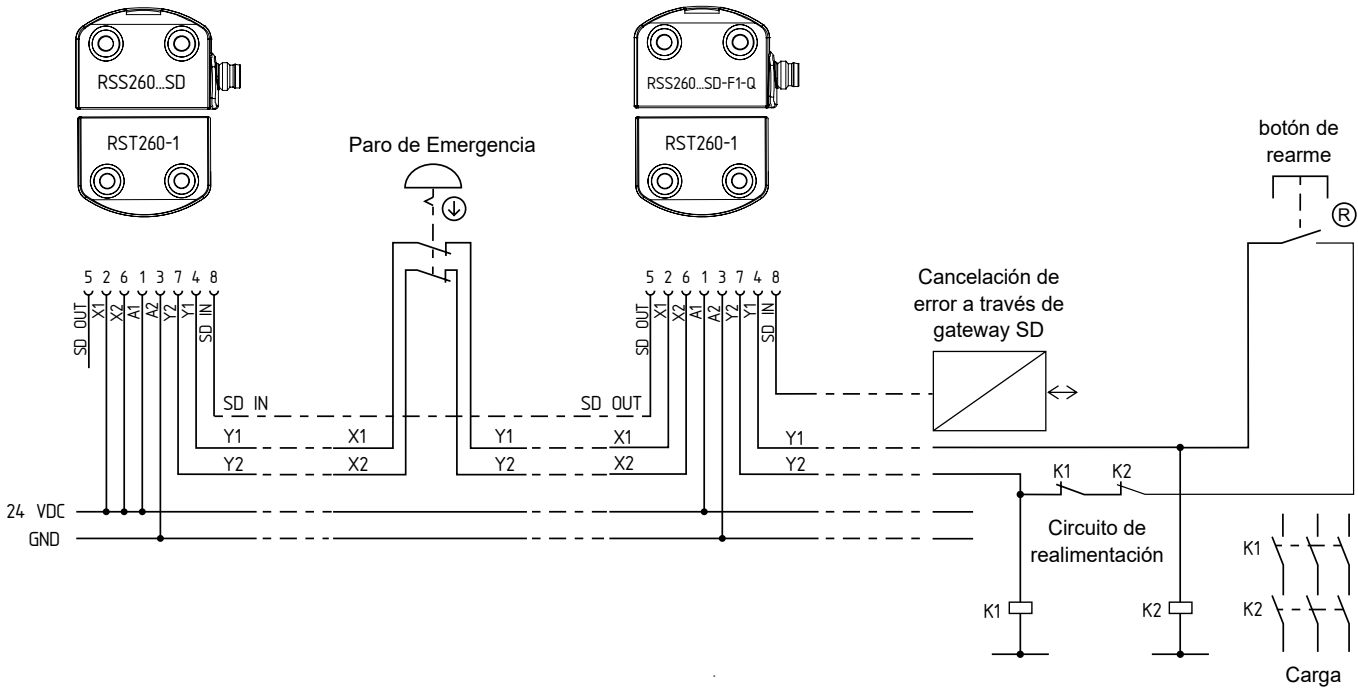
RSS260...SD

RST260-1

Paro de Emergencia

RSS260...SD-F1-Q

RST260-1

botón de rearme

Ⓡ

5 2 6 1 3 7 4 8

SD OUT X1 X2 A1 A2 Y2 Y1 SD IN

5 2 6 1 3 7 4 8

SD OUT X1 X2 A1 A2 Y2 Y1 SD IN

Cancelación de error a través de gateway SD

SD IN

SD OUT

Y1

X1

Y1

X1

Y1

Y2

X2

Y2

X2

Y2

K1

K2

24 VDC

GND

Circuito de realimentación

K1

K2

K1

K2

K1

K2

Carga